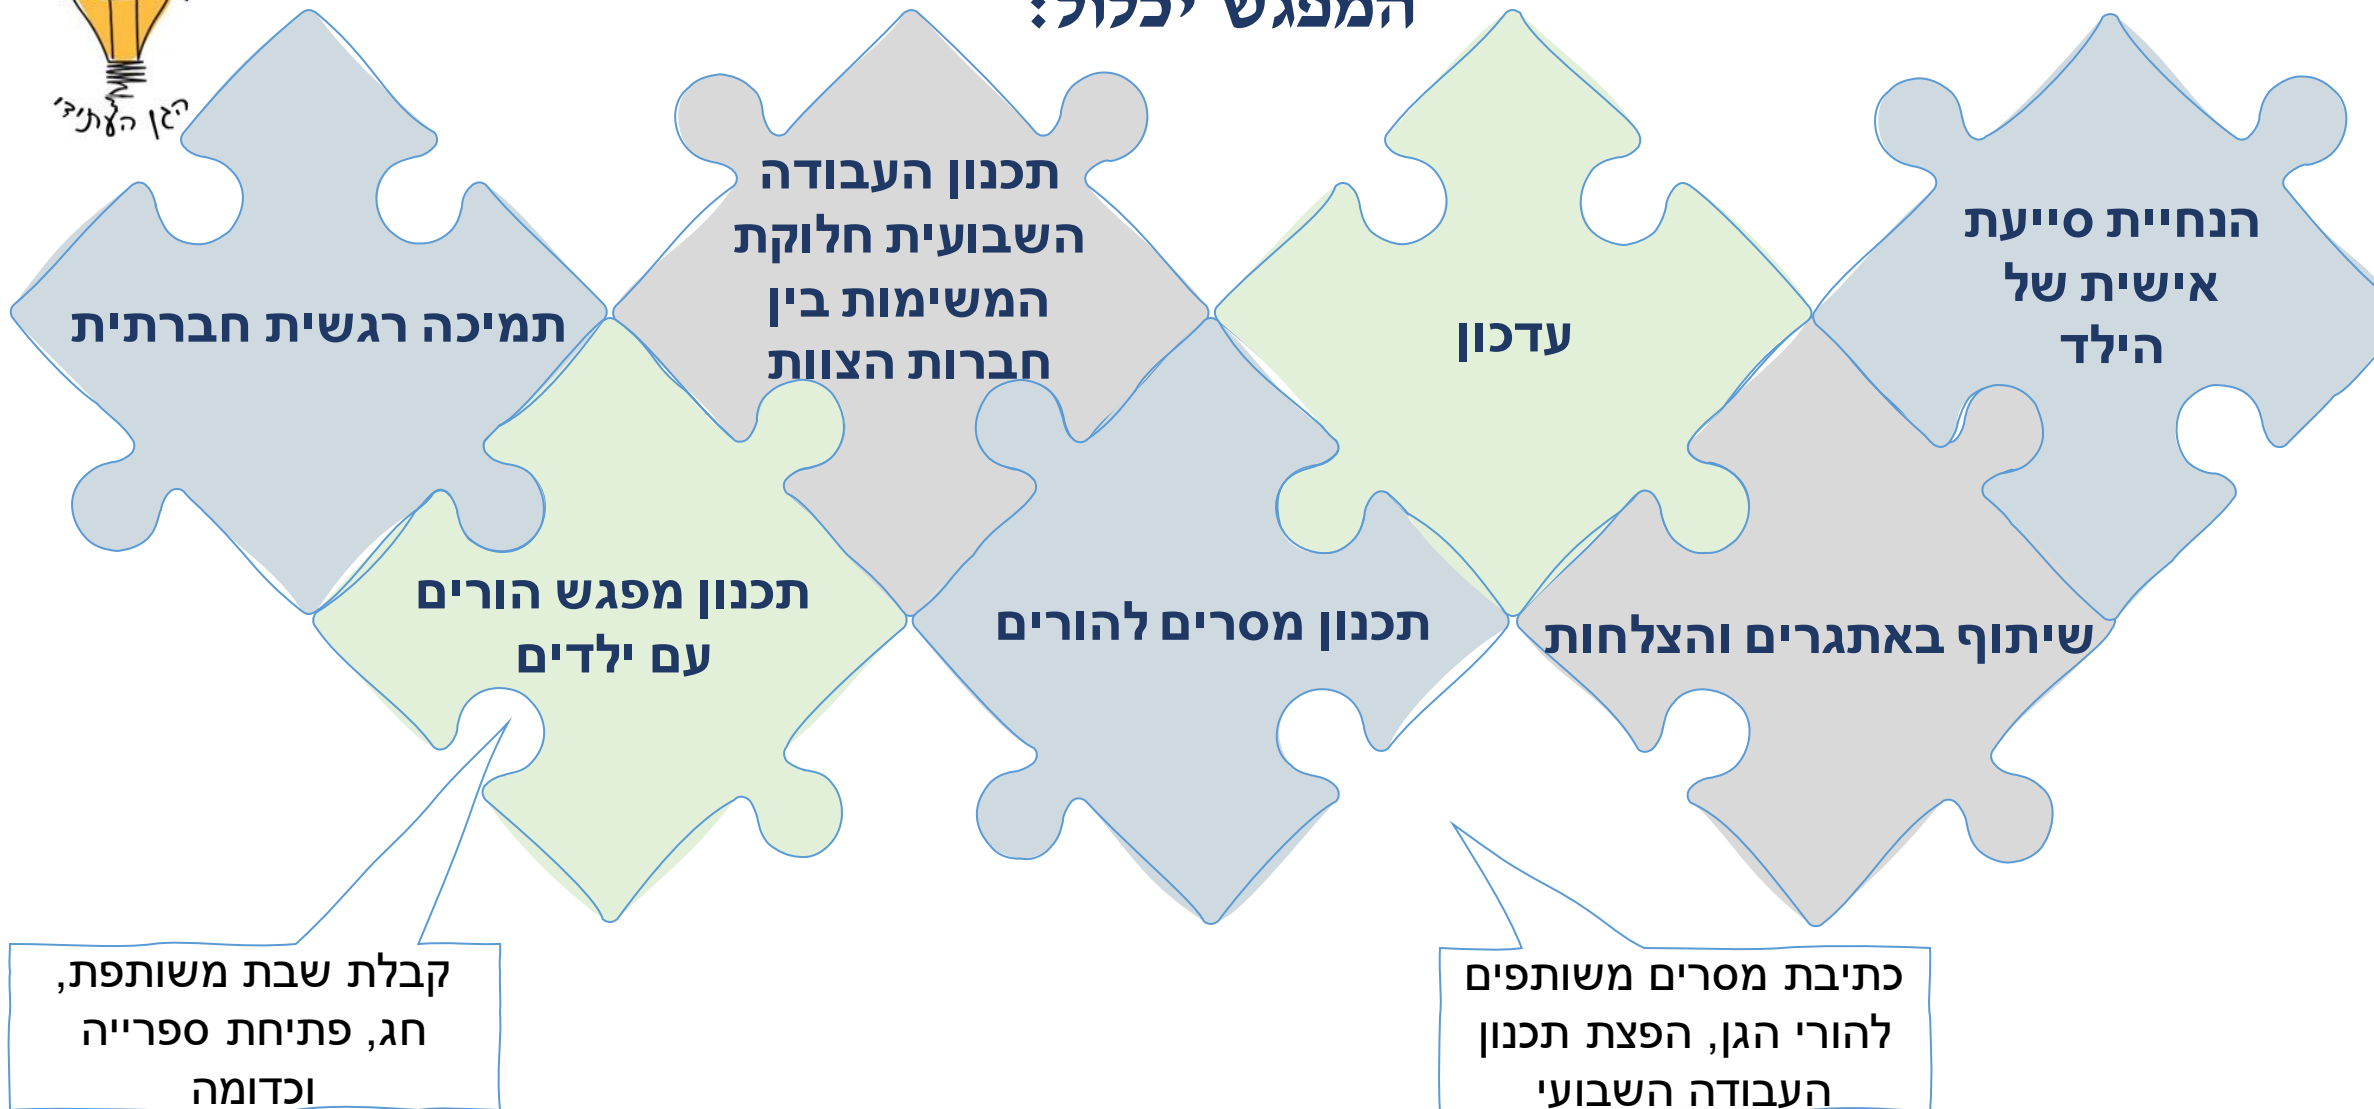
המפגש יכלול:

הגן העתידי

הנחיית סייעת אישית של הילד

עדכון

תכנון העבודה השבועית חלוקת המשימות בין חברות הצוות

תמיכה רגשית חברתית

שיתוף באתגרים והצלחות

תכנון מסרים להורים

תכנון מפגש הורים עם ילדים

קבלת שבת משותפת, חג, פתיחת ספרייה וכדומה

כתיבת מסרים משותפים להורי הגן, הפצת תכנון העבודה השבועי